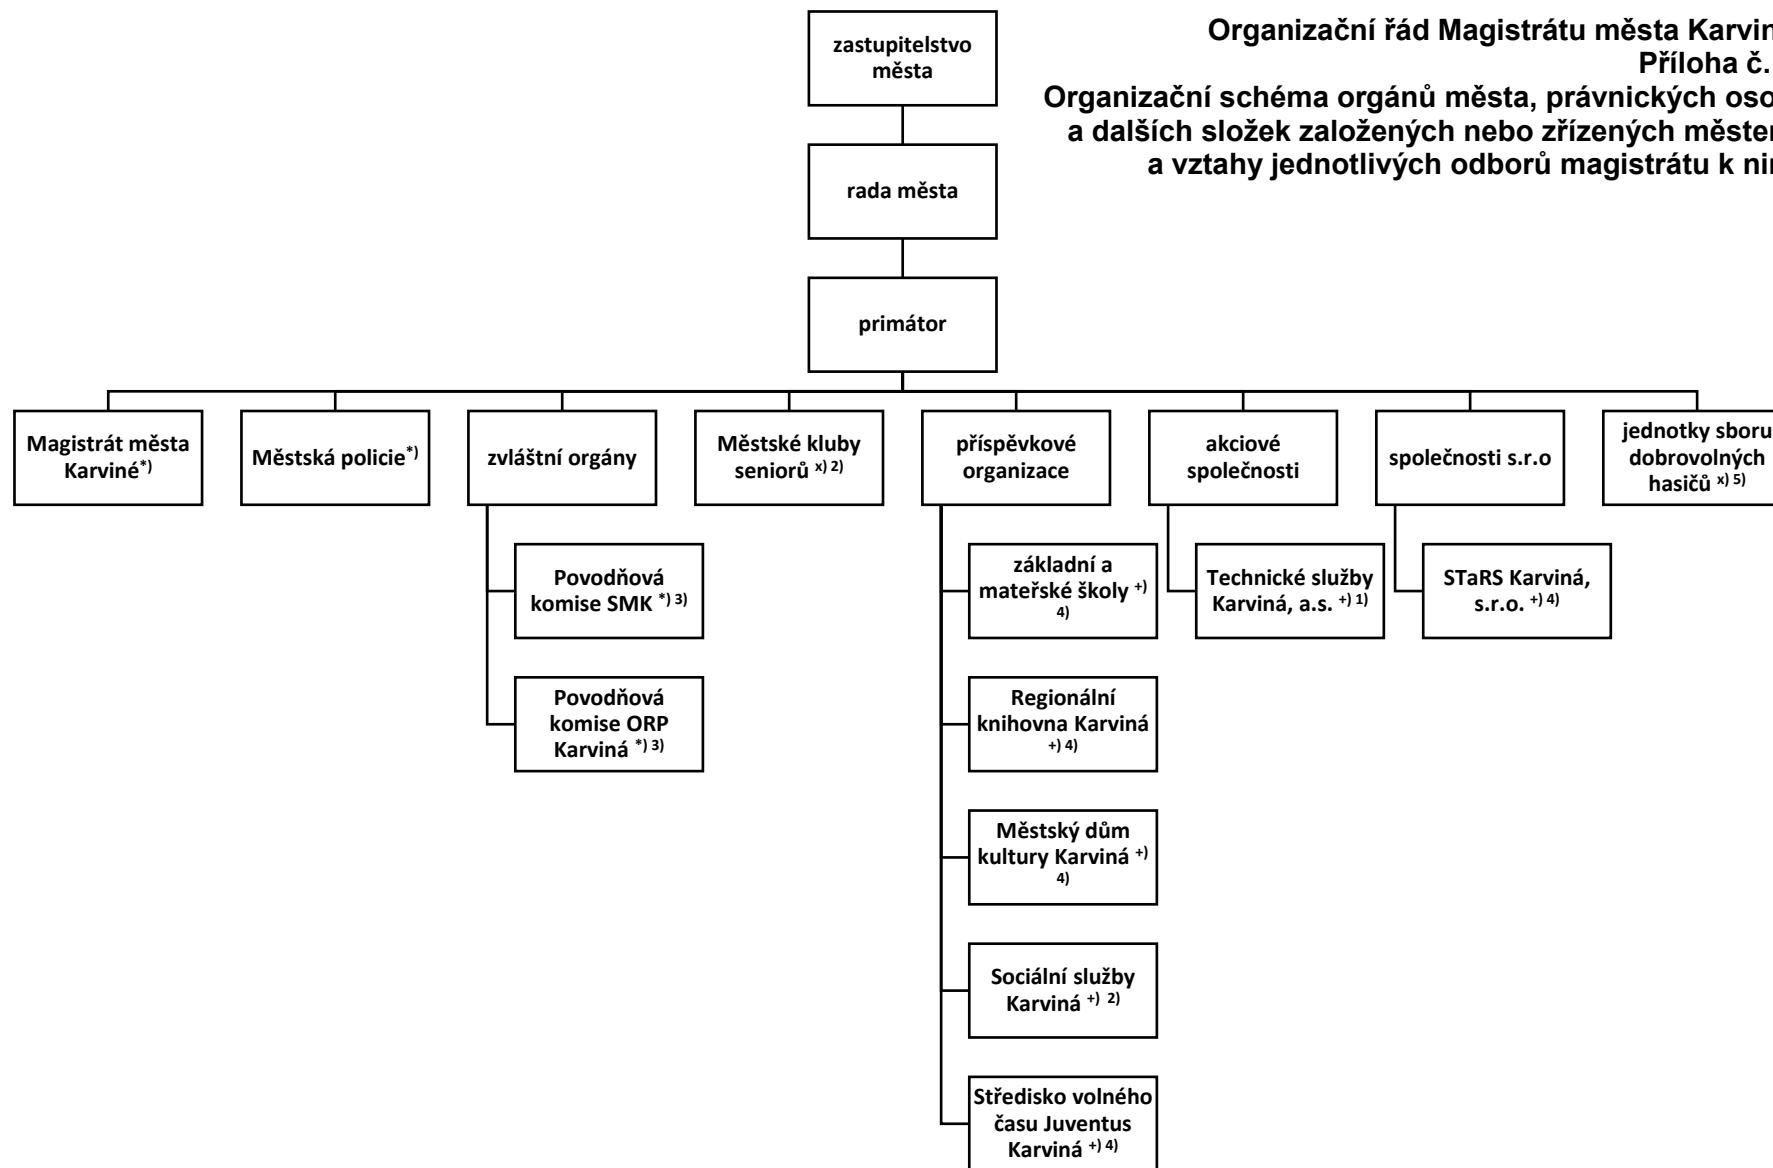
Organizační řád Magistrátu města Karvin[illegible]
Příloha č. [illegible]
Organizační schéma orgánů města, právnických oso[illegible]
a dalších složek založených nebo zřízených měste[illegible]
a vztahy jednotlivých odborů magistrátu k ni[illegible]

zastupitelstvo města

rada města

primátor

Magistrát města Karviné$^{*)}$

Městská policie$^{*)}$

zvláštní orgány

Povodňová komise SMK $^{*) 3)}$

Povodňová komise ORP Karviná $^{*) 3)}$

Městské kluby seniorů $^{x) 2)}$

příspěvkové organizace

základní a mateřské školy $^{+) 4)}$

Regionální knihovna Karviná $^{+) 4)}$

Městský dům kultury Karviná $^{+) 4)}$

Sociální služby Karviná $^{+) 2)}$

Středisko volného času Juventus Karviná $^{+) 4)}$

akciové společnosti

Technické služby Karviná, a.s. $^{+) 1)}$

společnosti s.r.o

STaRS Karviná, s.r.o. $^{+) 4)}$

jednotky sboru dobrovolných hasičů $^{x) 5)}$